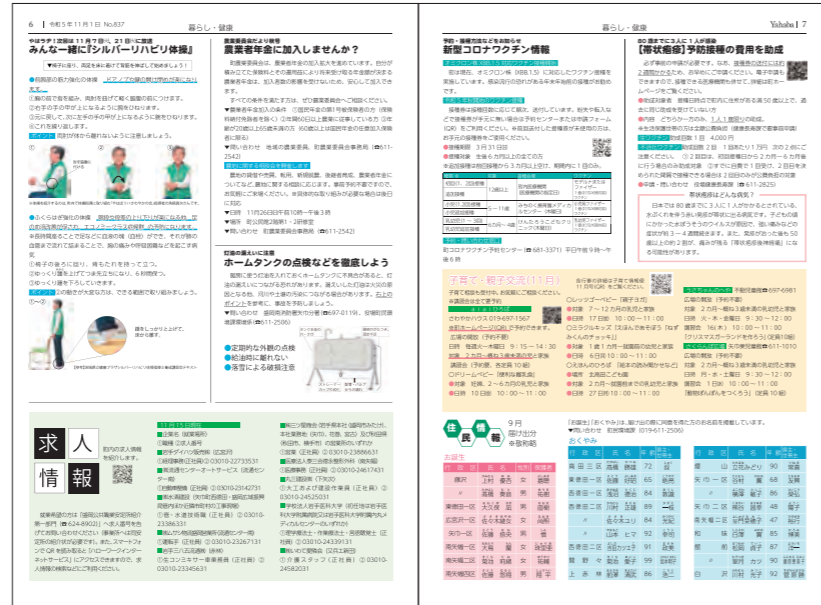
6 | 令和5年11月1日 No.837

暮らし・健康

やはラ!!支援は11月7日(火)、21日(火)に実施
みんな一緒に「シルバーリハビリ体操」

♥椅子に座り、両足を床に着けて背筋を伸ばして実施
●指関節の動かしにくい時は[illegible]

①親指の腹を前に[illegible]
②右手の平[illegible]
③反対側の手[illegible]

ポイント

●ふくらはぎを伸ばす体操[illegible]
①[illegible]
②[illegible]
③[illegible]

ポイント

農業委員会より報告
農業者年金に加入しませんか?

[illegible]

問い合わせ 農業委員会事務局(☎611-2542)

灯油の取り扱いに注意
ホームタンクの点検などを徹底しよう

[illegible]

●定期的な外観の点検
●給油時に離れない
●落雪による破損注意

求人情報

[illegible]

暮らし・健康 Yahaba | 7

予防・接種方法などをお知らせ
新型コロナワクチン情報

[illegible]

80歳までに3人に1人が発症
【帯状疱疹】予防接種の費用を助成

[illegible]

子育て・親子交流(11月)

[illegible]

住民情報 9月届け出分 ※敬称略

お誕生

おくやみ

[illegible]